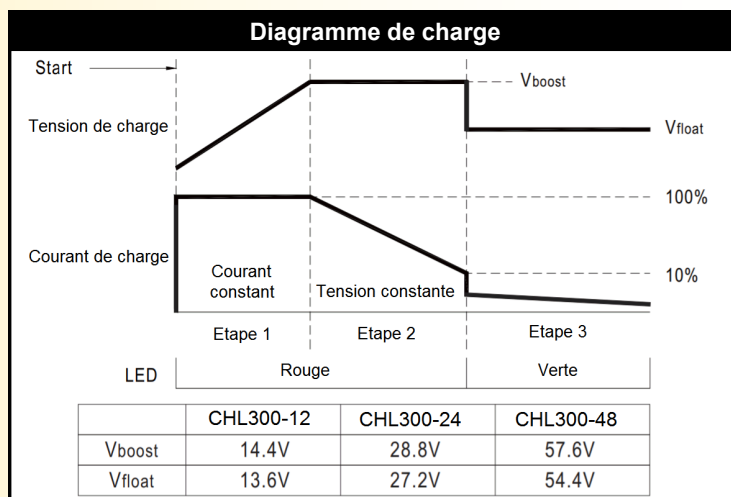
Diagramme de charge

Start

Tension de charge

$V_{boost}$

$V_{float}$

100%

Courant de charge

Courant constant

Tension constante

10%

Etape 1

Etape 2

Etape 3

LED

Rouge

Verte

| | CHL300-12 | CHL300-24 | CHL300-48 |
|---|---|---|---|
| $V_{boost}$ | 14.4V | 28.8V | 57.6V |
| $V_{float}$ | 13.6V | 27.2V | 54.4V |